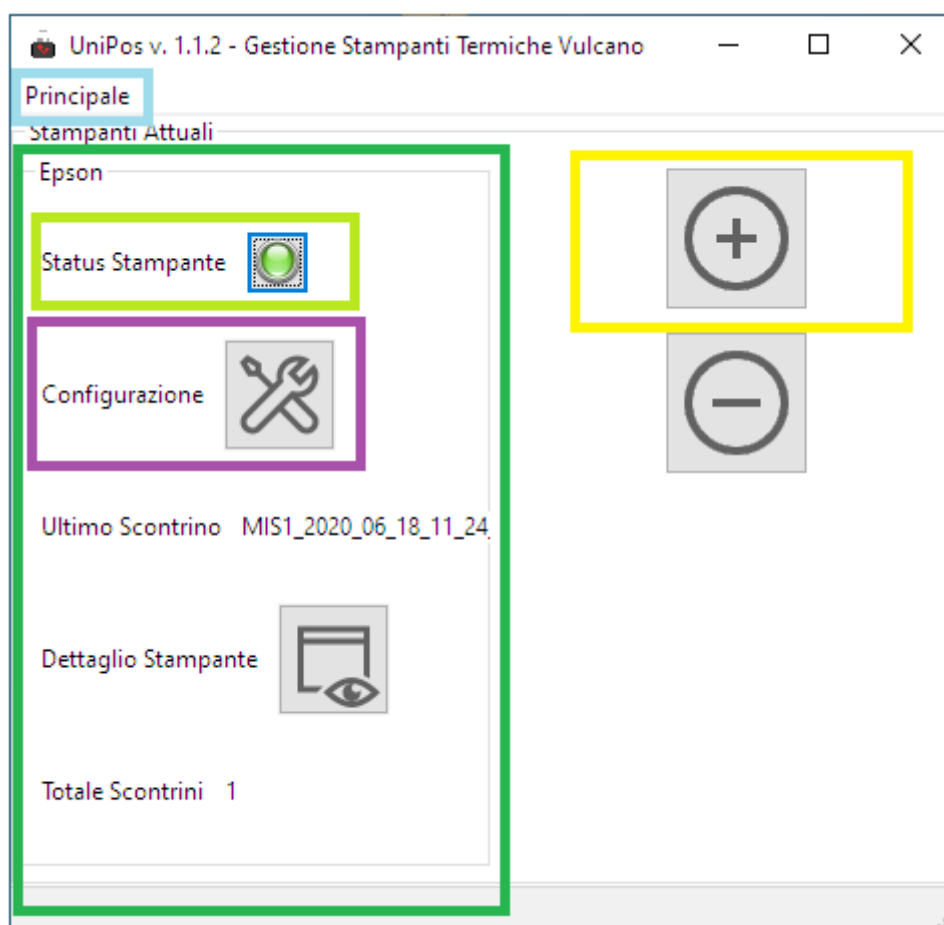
UniPos v. 1.1.2 - Gestione Stampanti Termiche Vulcano

Principale

Stampanti Attuali

Epson

Status Stampante

Configurazione

Ultimo Scontrino MIS1_2020_06_18_11_24

Dettaglio Stampante

Totale Scontrini 1